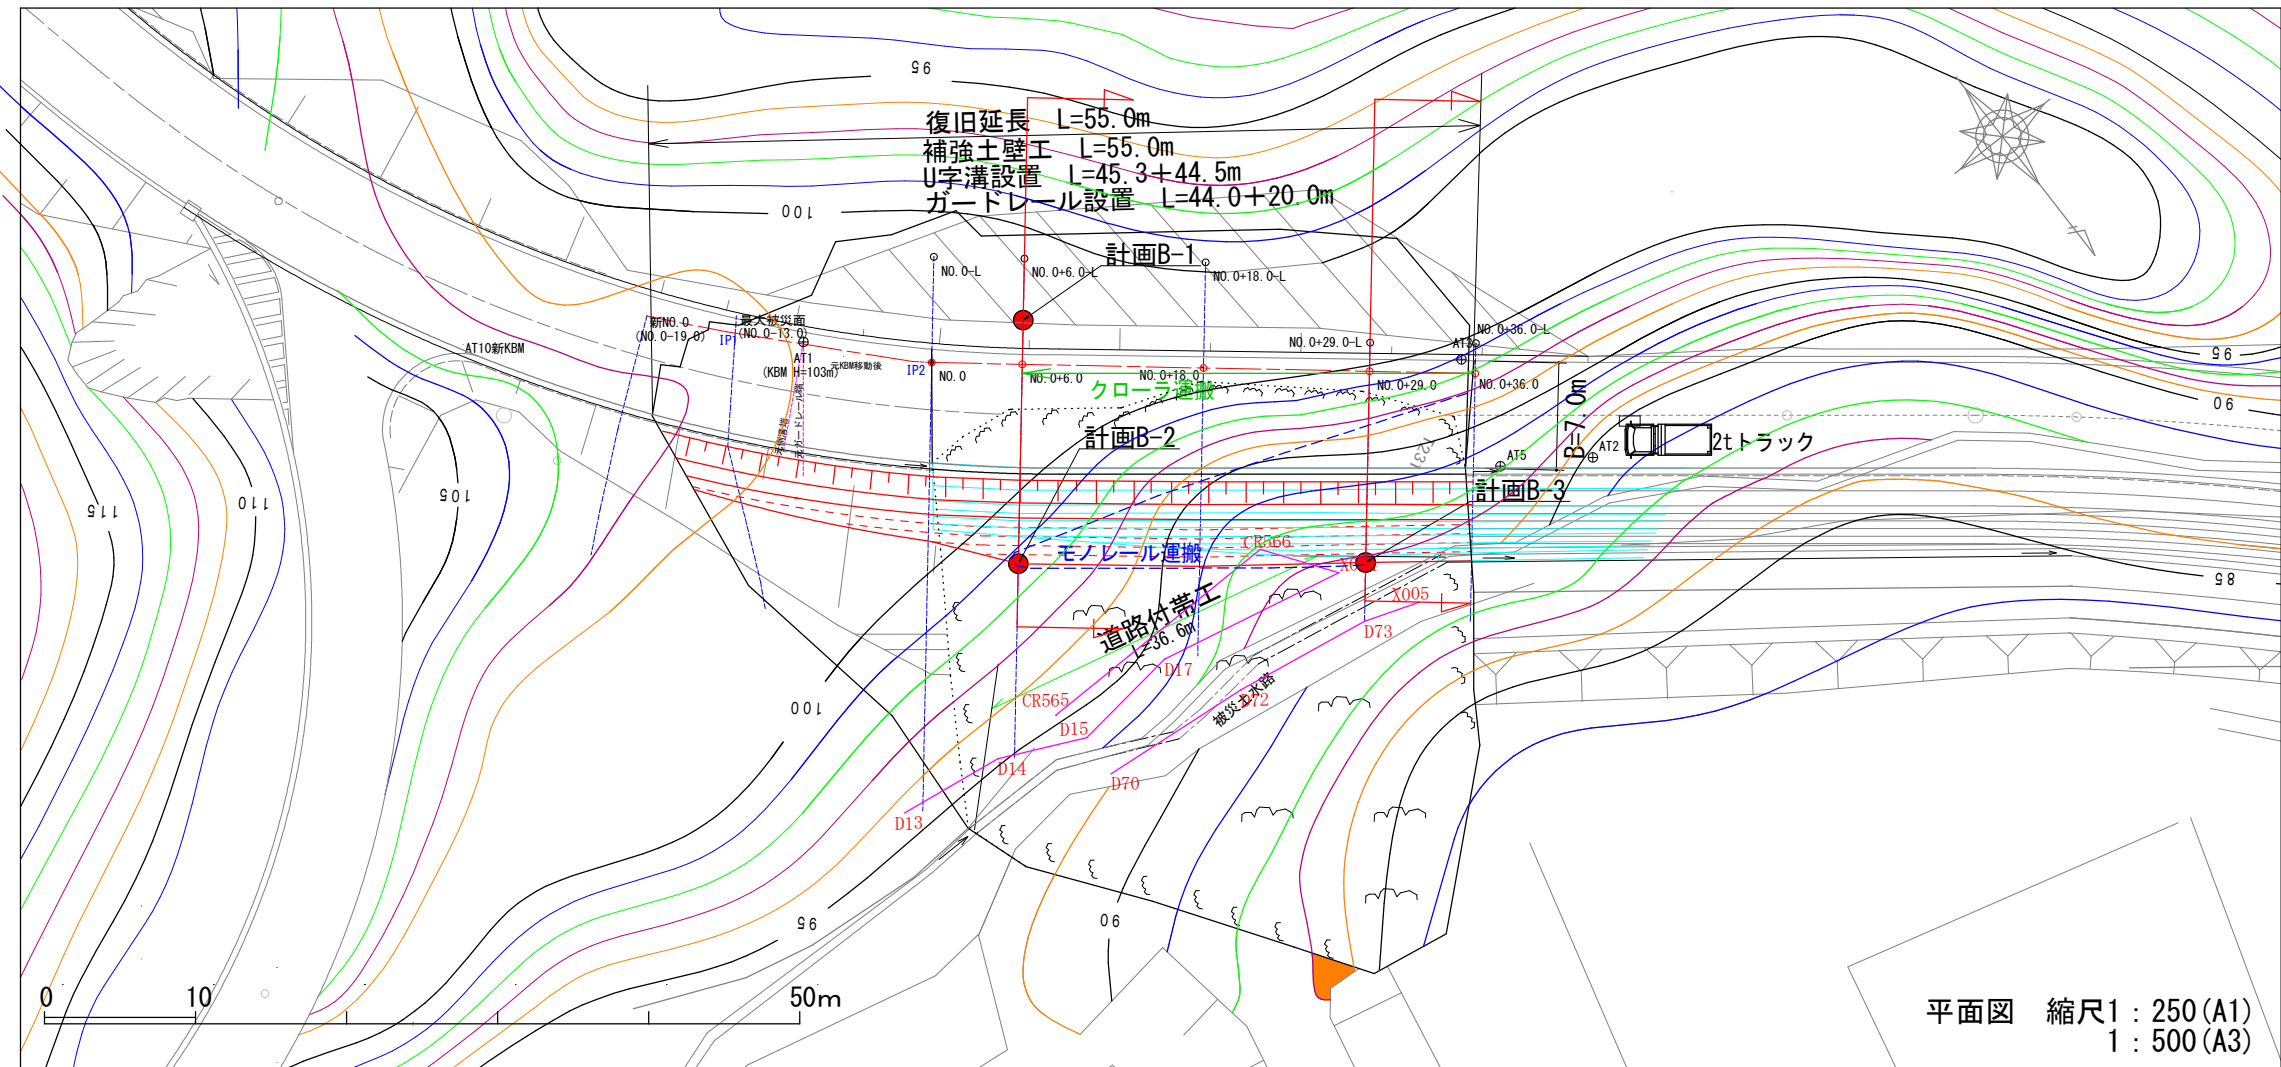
95

復旧延長　L=55.0m
補強土壁工　L=55.0m
U字溝設置　L=45.3+44.5m
ガードレール設置　L=44.0+20.0m

100

計画B-1

NO.0-L
NO.0+6.0-L
NO.0+18.0-L
NO.0+29.0-L
NO.0+36.0-L

新NO.0
(NO.0-19.0)
最大被災面
(NO.0-13.0)
IP1
AT10新KBM
AT1
(KBM H=103m)
元KBM移動後
IP2
NO.0
NO.0+6.0
NO.0+18.0
NO.0+29.0
NO.0+36.0
AT3
AT5
AT2

クローラ運搬

計画B-2

B=7.0m

2tトラック

計画B-3

115
110
105

モノレール運搬
CR566
X005
D73

道路付帯工
L=36.6m
D17
CR565
D15
被災水路
D72
D14
D70
D13

100
95
90
96
90
98

0　10　50m

平面図　縮尺1：250(A1)
1：500(A3)